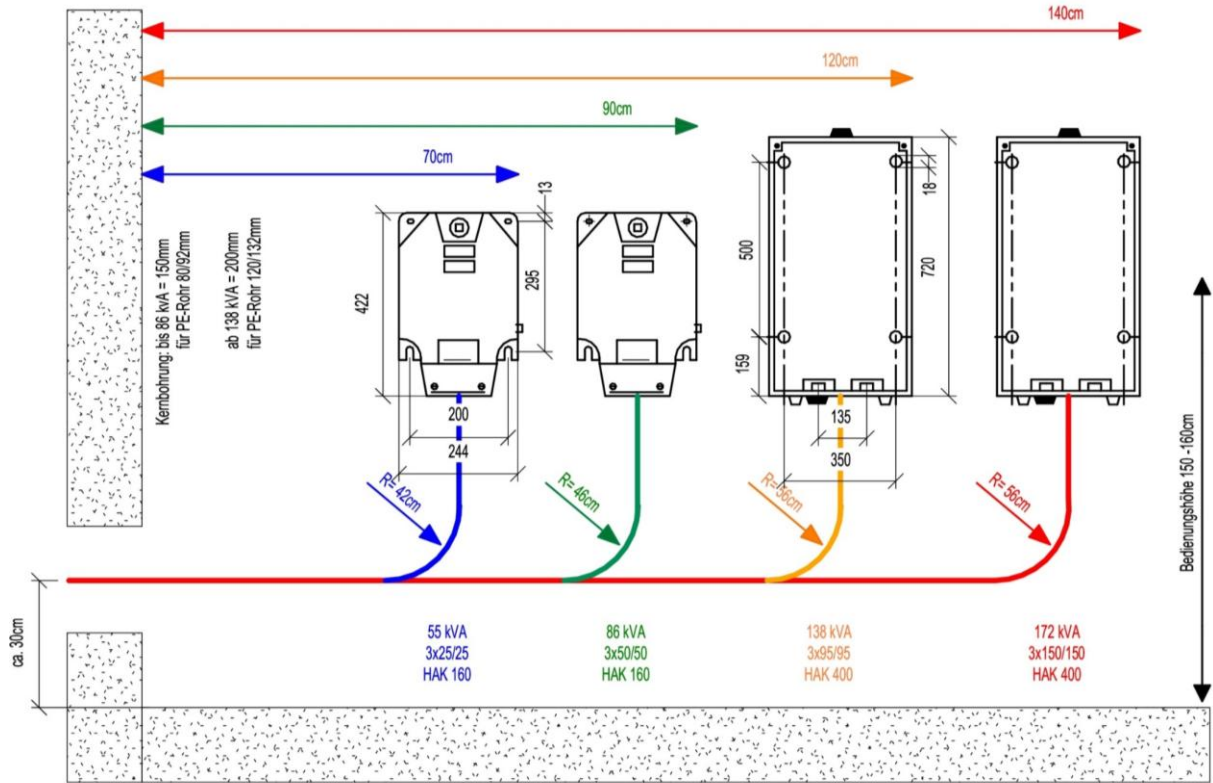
140cm

120cm

90cm

70cm

Kernbohrung: bis 86 kVA = 150mm
für PE-Rohr 80/92mm

ab 138 kVA = 200mm
für PE-Rohr 120/132mm

13

422

295

200

244

18

500

720

159

135

350

Bedienungshöhe 150 -160cm

R= 42cm

R= 46cm

R=56cm

R= 56cm

ca. 30cm

55 kVA
3x25/25
HAK 160

86 kVA
3x50/50
HAK 160

138 kVA
3x95/95
HAK 400

172 kVA
3x150/150
HAK 400